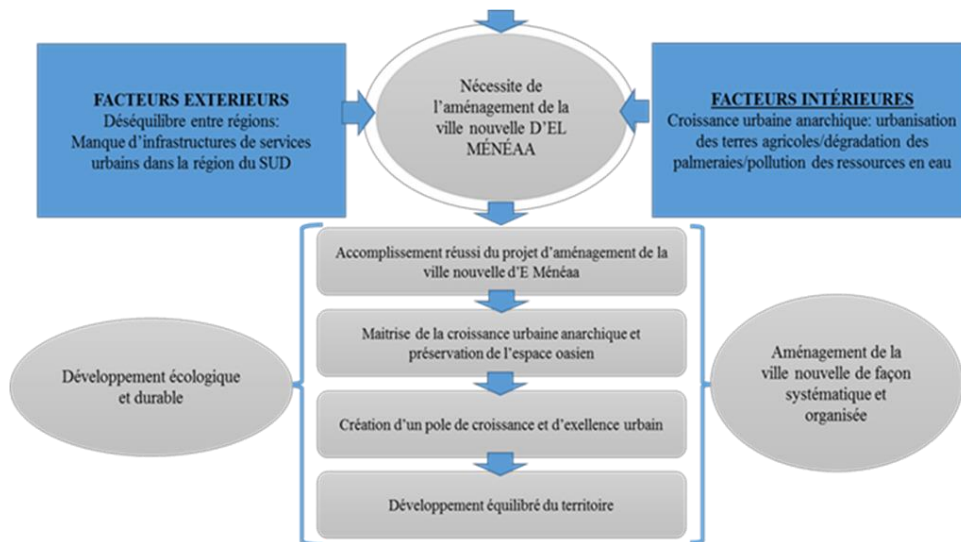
FACTEURS EXTERIEURS
Déséquilibre entre régions: Manque d'infrastructures de services urbains dans la région du SUD

Nécessite de l'aménagement de la ville nouvelle D'EL MÉNÉAA

FACTEURS INTÉRIEURES
Croissance urbaine anarchique: urbanisation des terres agricoles/dégradation des palmeraies/pollution des ressources en eau

Accomplissement réussi du projet d'aménagement de la ville nouvelle d'E Ménéaa

Maitrise de la croissance urbaine anarchique et préservation de l'espace oasien

Création d'un pole de croissance et d'exellence urbain

Développement équilibré du territoire

Développement écologique et durable

Aménagement de la ville nouvelle de façon systématique et organisée